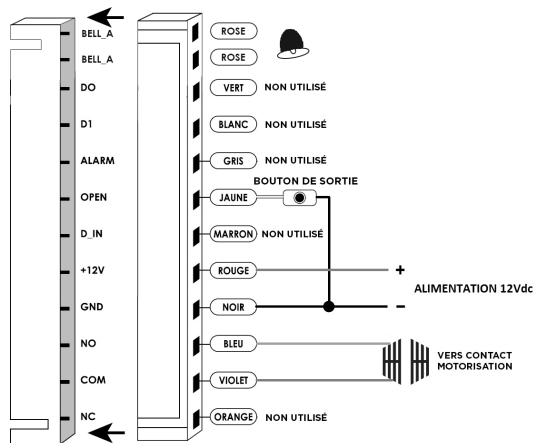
BELL_A
BELL_A
DO
D1
ALARM
OPEN
D_IN
+12V
GND
NO
COM
NC

ROSE
ROSE
VERT NON UTILISÉ
BLANC NON UTILISÉ
GRIS NON UTILISÉ
JAUNE
BOUTON DE SORTIE
MARRON NON UTILISÉ
ROUGE
+
ALIMENTATION 12Vdc
NOIR
–
BLEU
VERS CONTACT MOTORISATION
VIOLET
ORANGE NON UTILISÉ